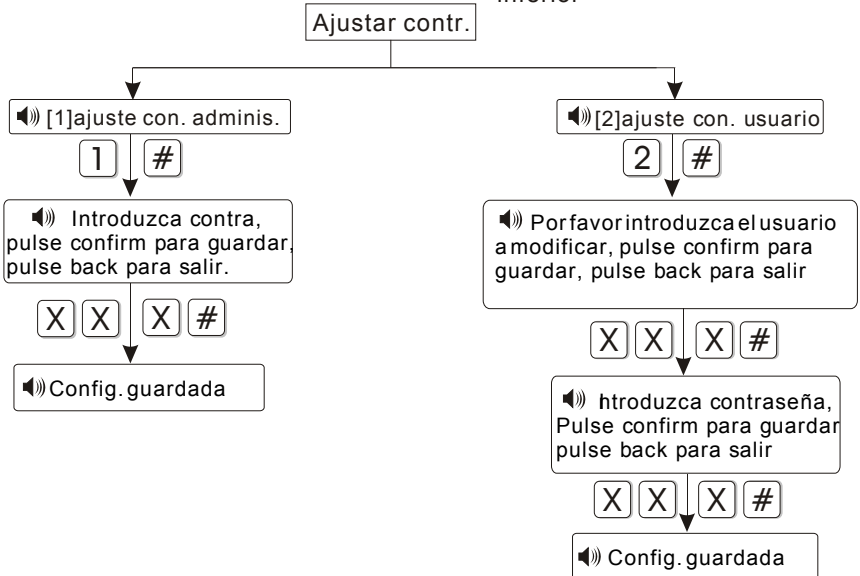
Inferior

Ajustar contr.

[1]ajuste con. adminis.

1 #

Introduzca contra, pulse confirm para guardar, pulse back para salir.

X X X #

Config. guardada

[2]ajuste con. usuario

2 #

Por favor introduzca el usuario a modificar, pulse confirm para guardar, pulse back para salir

X X X #

htroduzca contraseña, Pulse confirm para guardar pulse back para salir

X X X #

Config. guardada